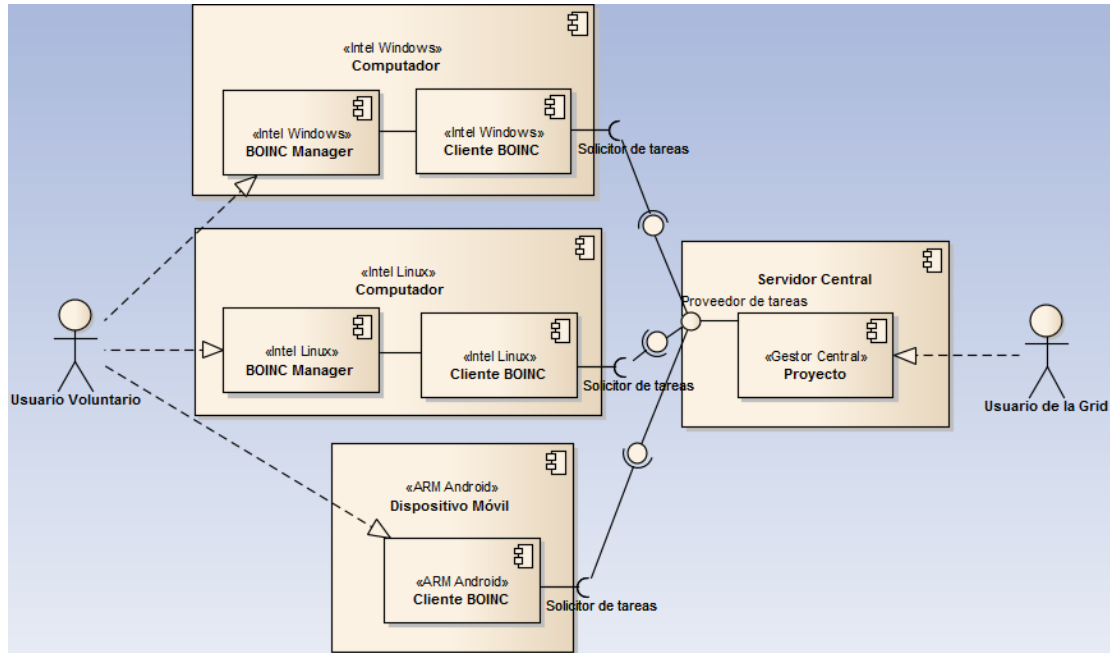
«Intel Windows»
Computador

«Intel Windows»
BOINC Manager

«Intel Windows»
Cliente BOINC

Solicitor de tareas

«Intel Linux»
Computador

«Intel Linux»
BOINC Manager

«Intel Linux»
Cliente BOINC

Solicitor de tareas

Servidor Central

Proveedor de tareas

«Gestor Central»
Proyecto

Usuario Voluntario

Usuario de la Grid

«ARM Android»
Dispositivo Móvil

«ARM Android»
Cliente BOINC

Solicitor de tareas